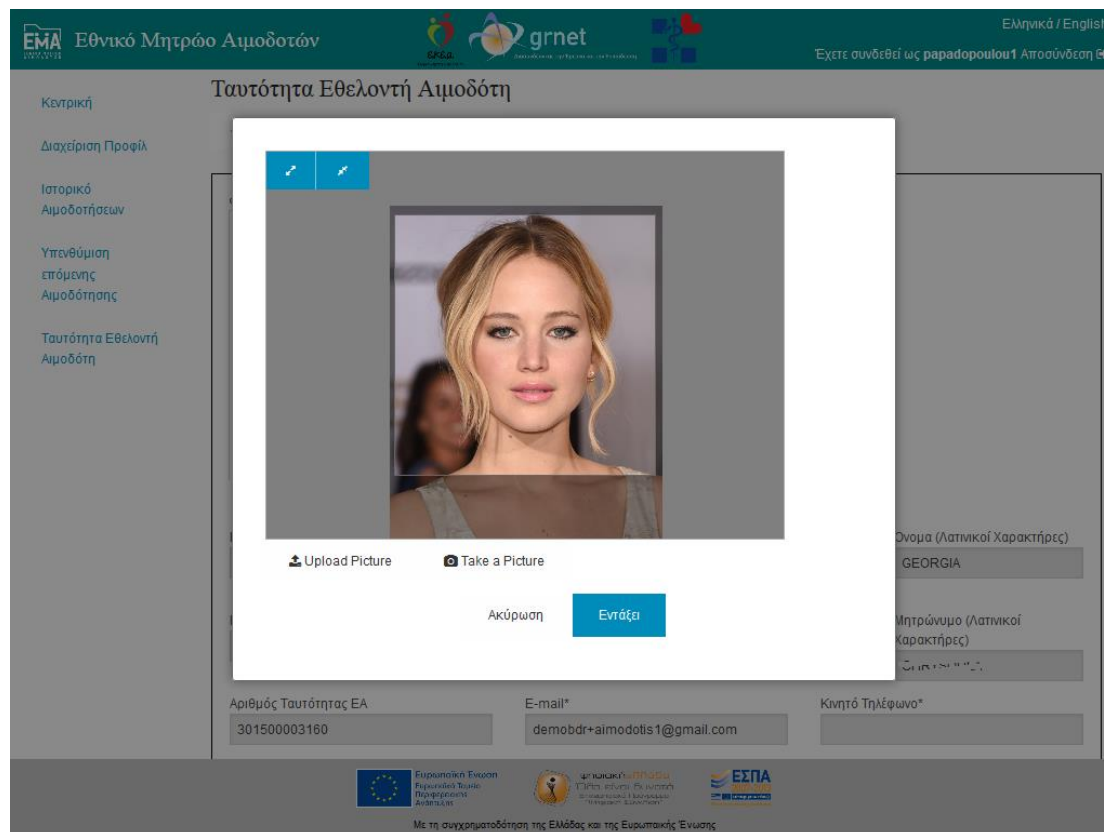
ΕΜΑ Εθνικό Μητρώο Αιμοδοτών

grnet

Ελληνικά / English

Έχετε συνδεθεί ως papadopoulou1 Αποσύνδεση

Κεντρική

Διαχείριση Προφίλ

Ιστορικό Αιμοδοτήσεων

Υπενθύμιση επόμενης Αιμοδότησης

Ταυτότητα Εθελοντή Αιμοδότη

Ταυτότητα Εθελοντή Αιμοδότη

Upload Picture

Take a Picture

Ακύρωση

Εντάξει

Όνομα (Λατινικοί Χαρακτήρες)

GEORGIA

Μητρώνυμο (Λατινικοί Χαρακτήρες)

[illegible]

Αριθμός Ταυτότητας ΕΑ

301500003160

E-mail*

demobdr+aimodotis1@gmail.com

Κινητό Τηλέφωνο*

Ευρωπαϊκή Ένωση
Ευρωπαϊκό Ταμείο Περιφερειακής Ανάπτυξης

ΕΣΠΑ

Με τη συγχρηματοδότηση της Ελλάδας και της Ευρωπαϊκής Ένωσης